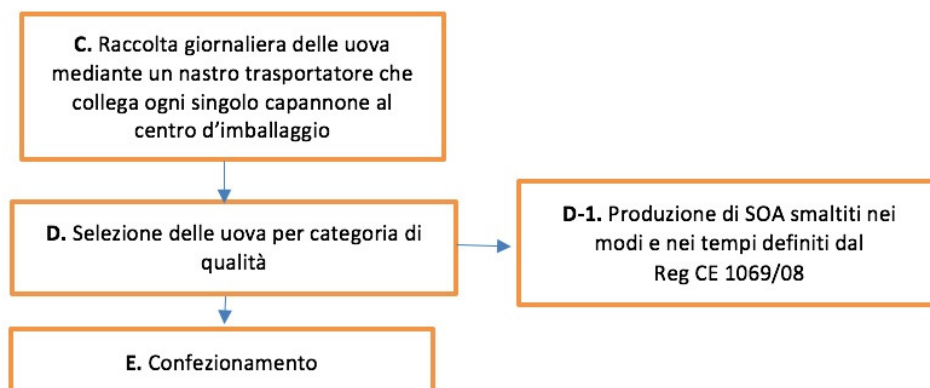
**C.** Raccolta giornaliera delle uova mediante un nastro trasportatore che collega ogni singolo capannone al centro d'imballaggio

**D.** Selezione delle uova per categoria di qualità

**D-1.** Produzione di SOA smaltiti nei modi e nei tempi definiti dal Reg CE 1069/08

**E.** Confezionamento